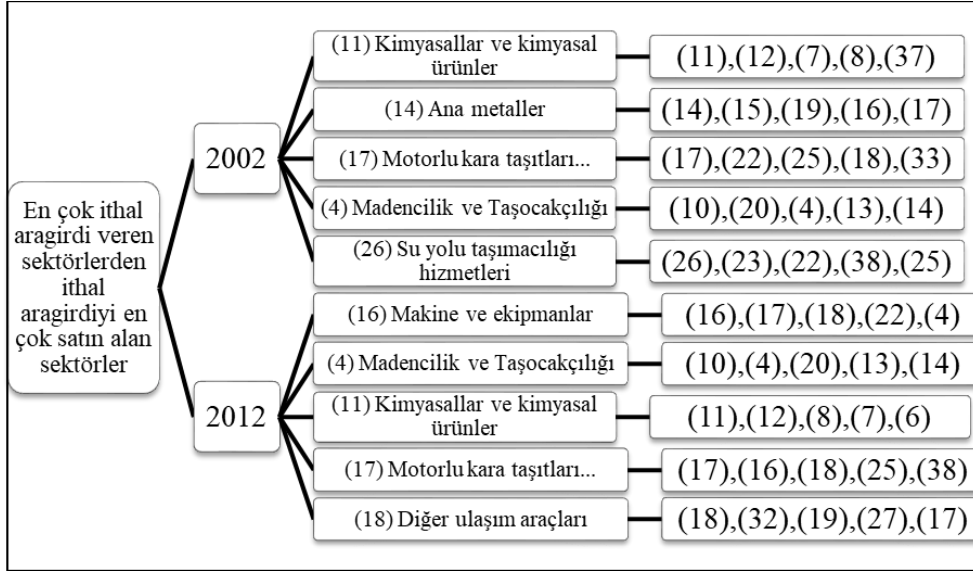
En çok ithal aragirdi veren sektörlerden ithal aragirdiyi en çok satın alan sektörler

2002

(11) Kimyasallar ve kimyasal ürünler
(11),(12),(7),(8),(37)

(14) Ana metaller
(14),(15),(19),(16),(17)

(17) Motorlu kara taşıtları...
(17),(22),(25),(18),(33)

(4) Madencilik ve Taşocakçılığı
(10),(20),(4),(13),(14)

(26) Su yolu taşımacılığı hizmetleri
(26),(23),(22),(38),(25)

2012

(16) Makine ve ekipmanlar
(16),(17),(18),(22),(4)

(4) Madencilik ve Taşocakçılığı
(10),(4),(20),(13),(14)

(11) Kimyasallar ve kimyasal ürünler
(11),(12),(8),(7),(6)

(17) Motorlu kara taşıtları...
(17),(16),(18),(25),(38)

(18) Diğer ulaşım araçları
(18),(32),(19),(27),(17)